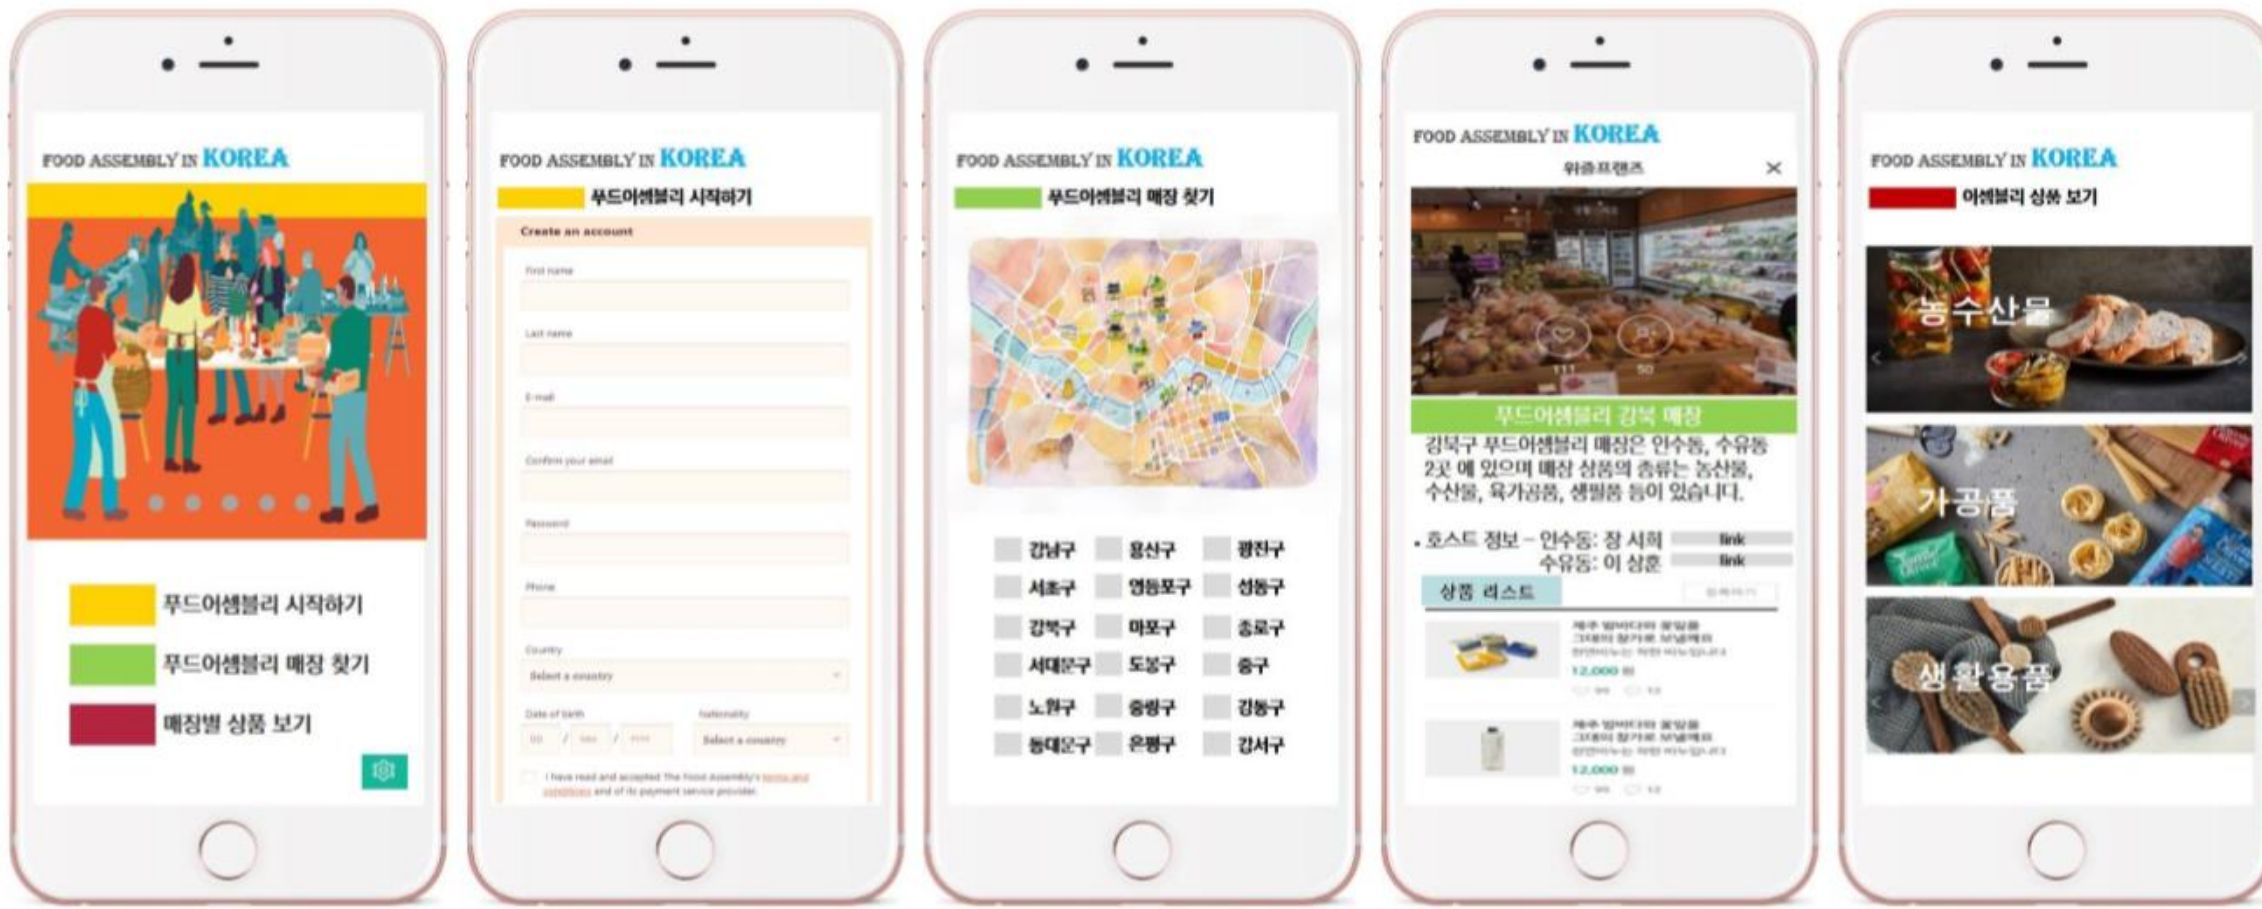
FOOD ASSEMBLY IN KOREA

푸드어셈블리 시작하기

푸드어셈블리 매장 찾기

매장별 상품 보기

FOOD ASSEMBLY IN KOREA

푸드어셈블리 시작하기

Create an account

First name

Last name

E-mail

Confirm your email

Password

Phone

Country

Select a country

Date of birth

Nationality

Select a country

I have read and accepted The Food Assembly's terms and conditions and of its payment service provider.

FOOD ASSEMBLY IN KOREA

푸드어셈블리 매장 찾기

| 강남구 | 용산구 | 광진구 |
|---|---|---|
| 서초구 | 영등포구 | 성동구 |
| 강북구 | 마포구 | 종로구 |
| 서대문구 | 도봉구 | 중구 |
| 노원구 | 중랑구 | 강동구 |
| 동대문구 | 은평구 | 강서구 |

FOOD ASSEMBLY IN KOREA

위층프렌즈

푸드어셈블리 강북 매장

강북구 푸드어셈블리 매장은 인수동, 수유동 2곳 에 있으며 매장 상품의 종류는 농산물, 수산물, 육가공품, 생필품 등이 있습니다.

• 호스트 정보 – 인수동: 장 서희 link
수유동: 이 상훈 link

상품 리스트

12,000 원

12,000 원

FOOD ASSEMBLY IN KOREA

어셈블리 상품 보기

농수산물

가공품

생활용품